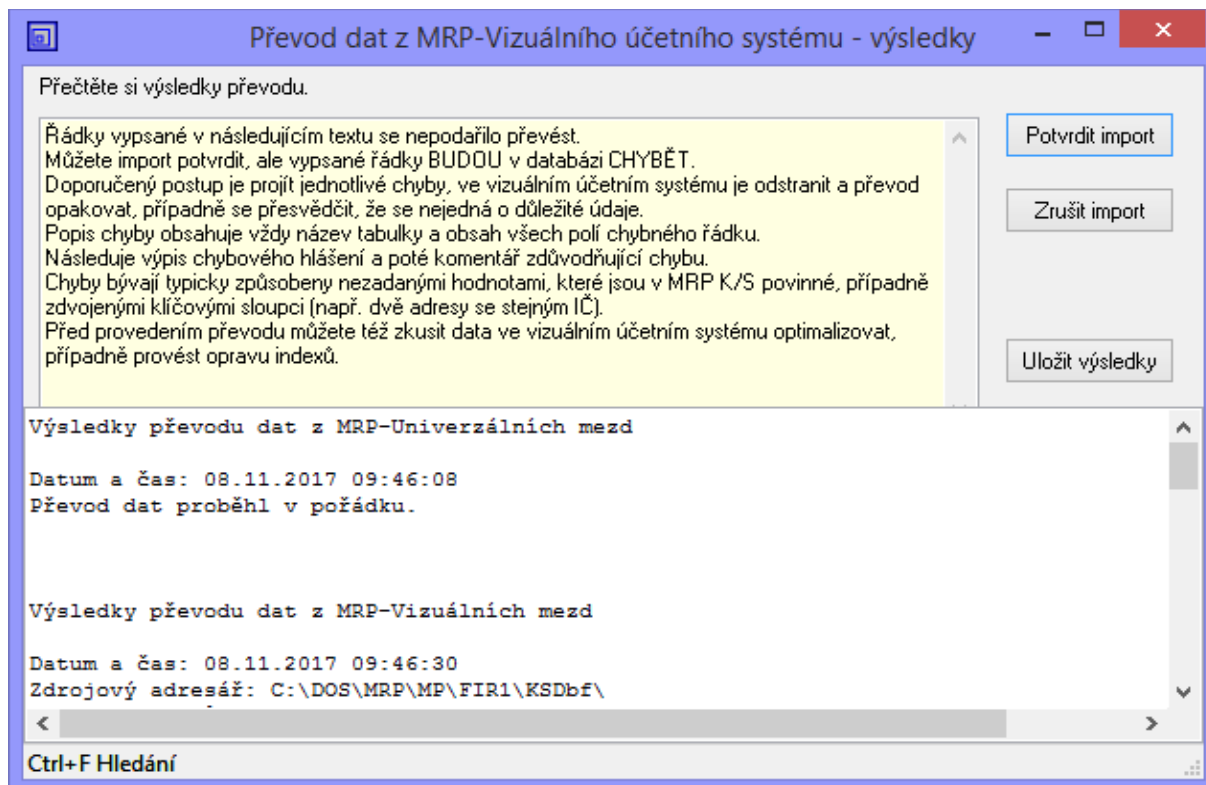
Převod dat z MRP-Vizuálního účetního systému - výsledky

Přečtěte si výsledky převodu.

Řádky vypsané v následujícím textu se nepodařilo převést.
Můžete import potvrdit, ale vypsané řádky BUDOU v databázi CHYBĚT.
Doporučený postup je projít jednotlivé chyby, ve vizuálním účetním systému je odstranit a převod opakovat, případně se přesvědčit, že se nejedná o důležité údaje.
Popis chyby obsahuje vždy název tabulky a obsah všech polí chybného řádku.
Následuje výpis chybového hlášení a poté komentář zdůvodňující chybu.
Chyby bývají typicky způsobeny nezadanými hodnotami, které jsou v MRP K/S povinné, případně zdvojenými klíčovými sloupci (např. dvě adresy se stejným IČ).
Před provedením převodu můžete též zkusit data ve vizuálním účetním systému optimalizovat, případně provést opravu indexů.

Potvrdit import

Zrušit import

Uložit výsledky

Výsledky převodu dat z MRP-Univerzálních mezd

Datum a čas: 08.11.2017 09:46:08
Převod dat proběhl v pořádku.

Výsledky převodu dat z MRP-Vizuálních mezd

Datum a čas: 08.11.2017 09:46:30
Zdrojový adresář: C:\DOS\MRP\MP\FIR1\KSDbf\

Ctrl+F Hledání